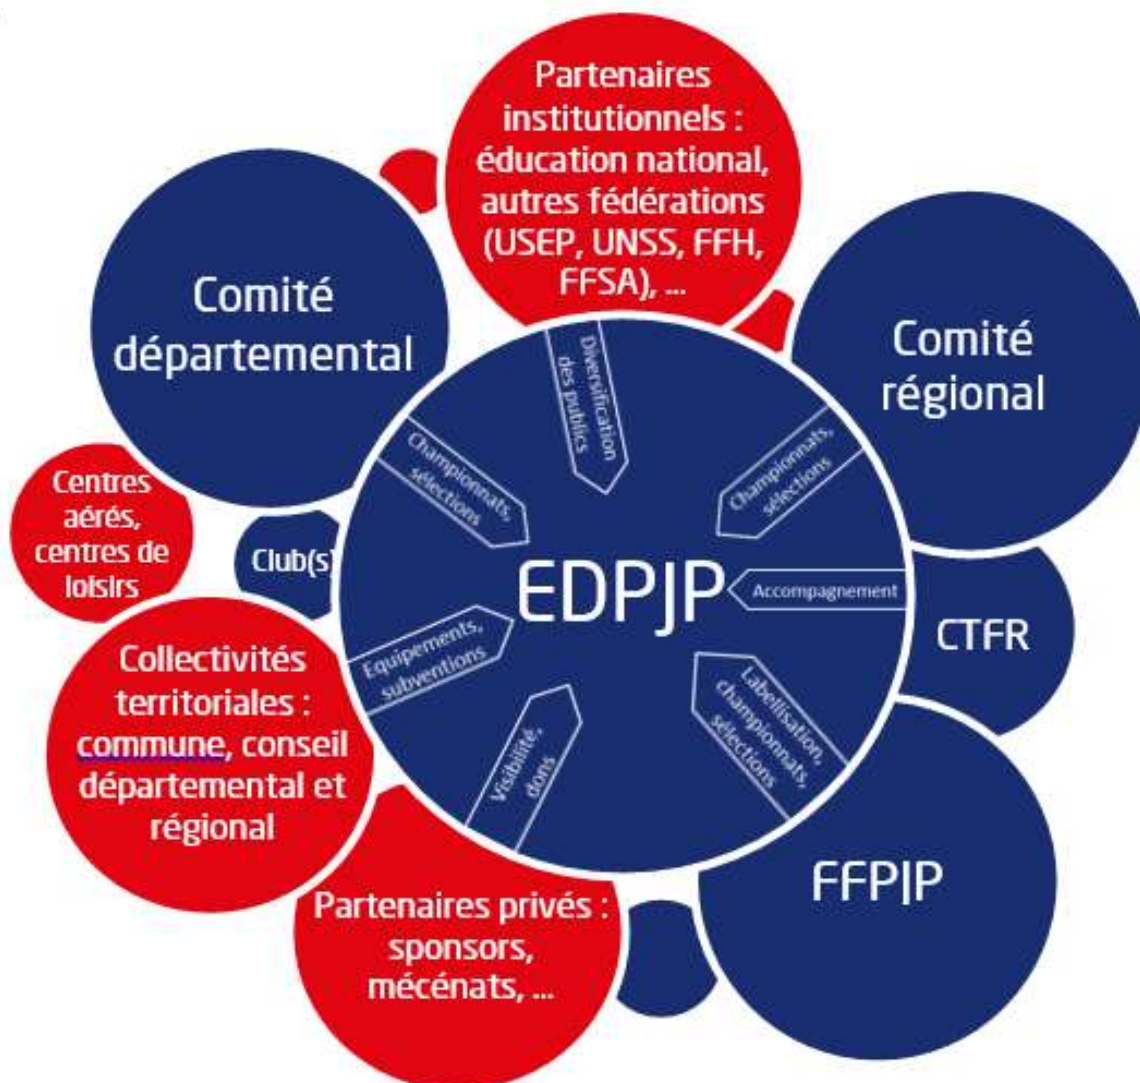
Partenaires institutionnels : éducation national, autres fédérations (USEP, UNSS, FFH, FFSA), ...

Comité départemental

Comité régional

Diversification des publics

Championnats, sélections

Championnats, sélections

Centres aérés, centres de loisirs

Club(s)

EDPJP

Accompagnement

CTFR

Equipements, subventions

Collectivités territoriales : commune, conseil départemental et régional

Labellisation, championnats, sélections

Visibilité, dons

FFPJP

Partenaires privés : sponsors, mécénats, ...